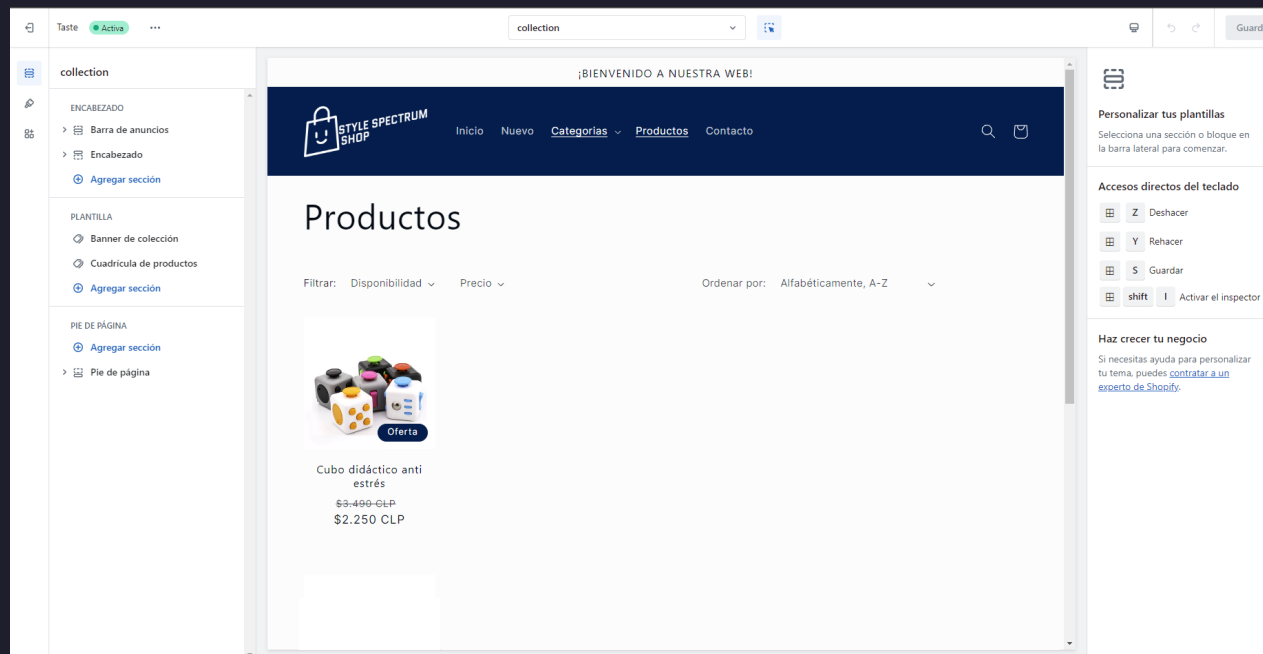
Taste Activa ···

collection

Guard

collection

ENCABEZADO
Barra de anuncios
Encabezado
Agregar sección

PLANTILLA
Banner de colección
Cuadrícula de productos
Agregar sección

PIE DE PÁGINA
Agregar sección
Pie de página

¡BIENVENIDO A NUESTRA WEB!

STYLE SPECTRUM SHOP

Inicio Nuevo Categorías Productos Contacto

Productos

Filtrar: Disponibilidad Precio

Ordenar por: Alfabéticamente, A-Z

Oferta

Cubo didáctico anti estrés

$3.490 CLP
$2.250 CLP

Personalizar tus plantillas
Selecciona una sección o bloque en la barra lateral para comenzar.

Accesos directos del teclado
Z Deshacer
Y Rehacer
S Guardar
shift I Activar el inspector

Haz crecer tu negocio
Si necesitas ayuda para personalizar tu tema, puedes contratar a un experto de Shopify.